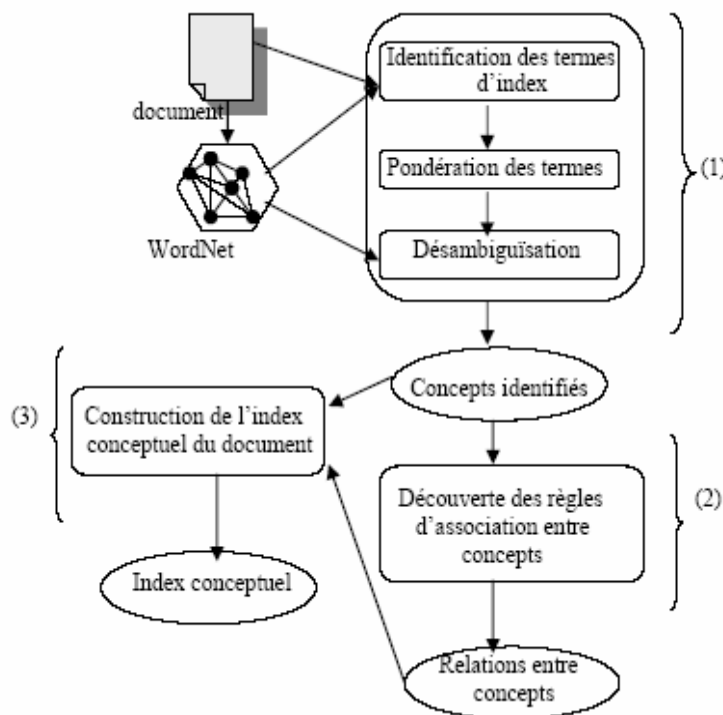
document

WordNet

Identification des termes d'index

Pondération des termes

Désambiguïsation

(1)

Concepts identifiés

(3)

Construction de l'index conceptuel du document

Découverte des règles d'association entre concepts

(2)

Index conceptuel

Relations entre concepts